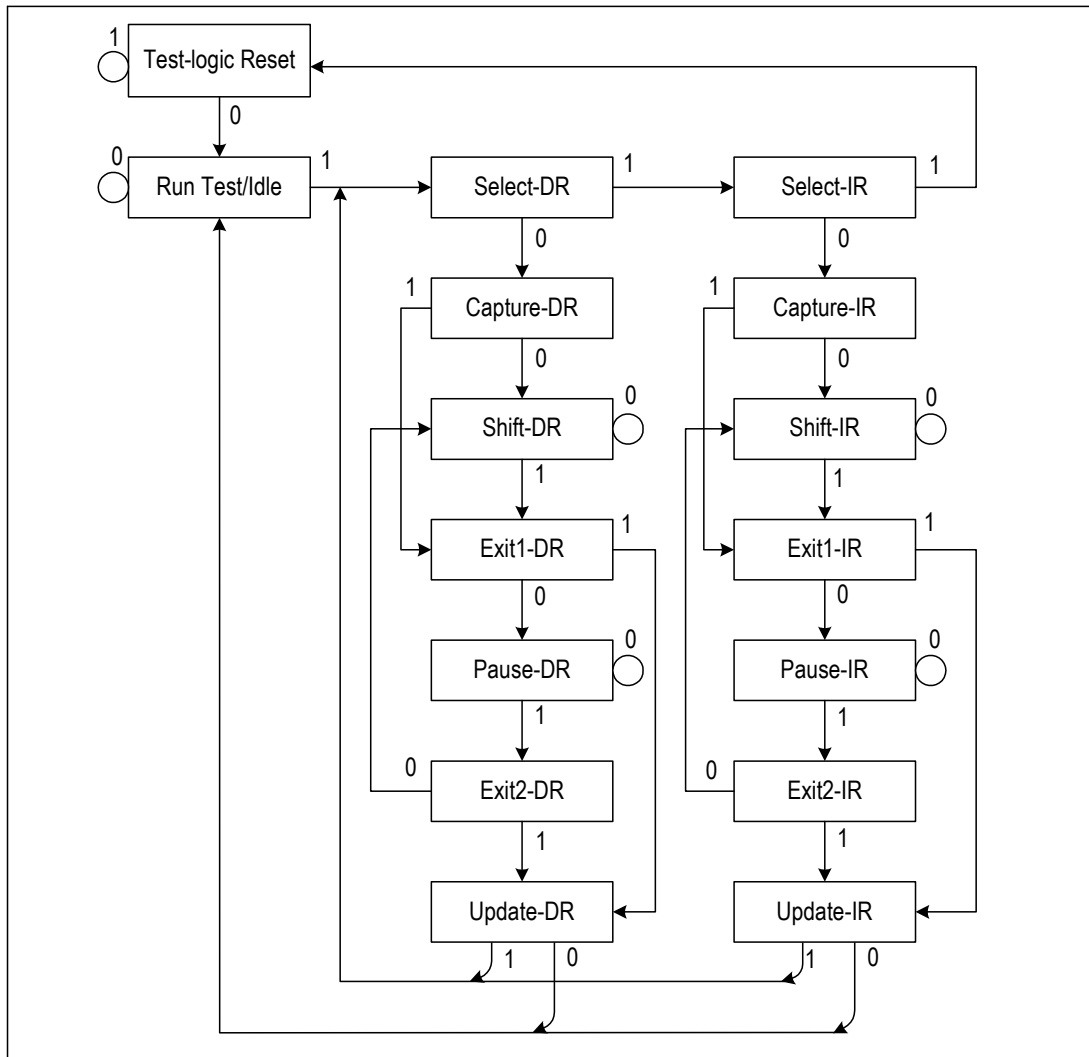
1
Test-logic Reset
0
0
Run Test/Idle
1
Select-DR
1
Select-IR
1
0
0
1
Capture-DR
1
Capture-IR
0
0
Shift-DR
0
Shift-IR
0
1
1
Exit1-DR
1
Exit1-IR
1
0
0
Pause-DR
0
Pause-IR
0
1
1
0
Exit2-DR
0
Exit2-IR
1
1
Update-DR
Update-IR
1
0
1
0